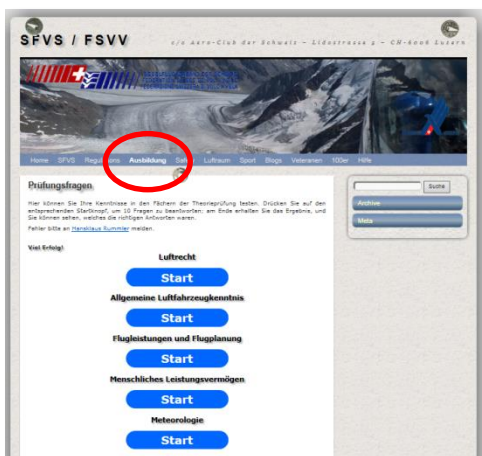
SFVS / FSVV

c/o Aero-Club der Schweiz – Lidostrasse 5 – CH-6006 Luzern

Home SFVS Regulations Ausbildung Safety Luftraum Sport Blogs Veteranen 100er Hilfe

Prüfungsfragen

Hier können Sie Ihre Kenntnisse in den Fächern der Theorieprüfung testen. Drücken Sie auf den entsprechenden Startknopf, um 10 Fragen zu beantworten; am Ende erhalten Sie das Ergebnis, und Sie können sehen, welches die richtigen Antworten waren.

Fehler bitte an Hansklaus Rummler melden.

Viel Erfolg!

Luftrecht

Start

Allgemeine Luftfahrzeugkenntnis

Start

Flugleistungen und Flugplanung

Start

Menschliches Leistungsvermögen

Start

Meteorologie

Start

Suche

Archive

Meta